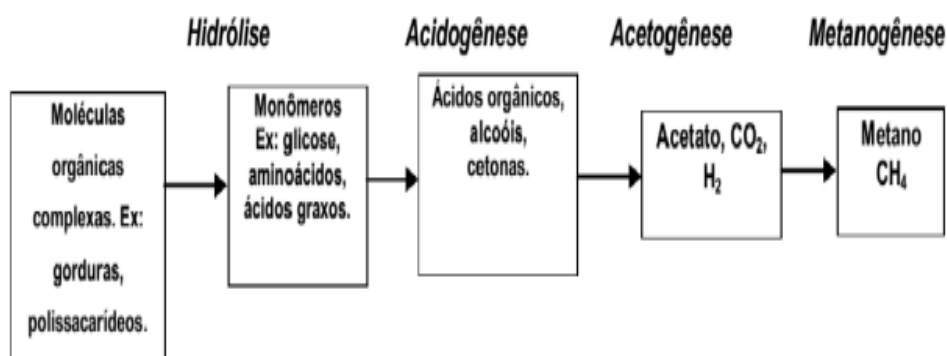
Hidrólise

Acidogênese

Acetogênese

Metanogênese

Moléculas orgânicas complexas. Ex: gorduras, polissacarídeos.

Monômeros Ex: glicose, aminoácidos, ácidos graxos.

Ácidos orgânicos, alcoóis, cetonas.

Acetato, $CO_2$, $H_2$

Metano $CH_4$